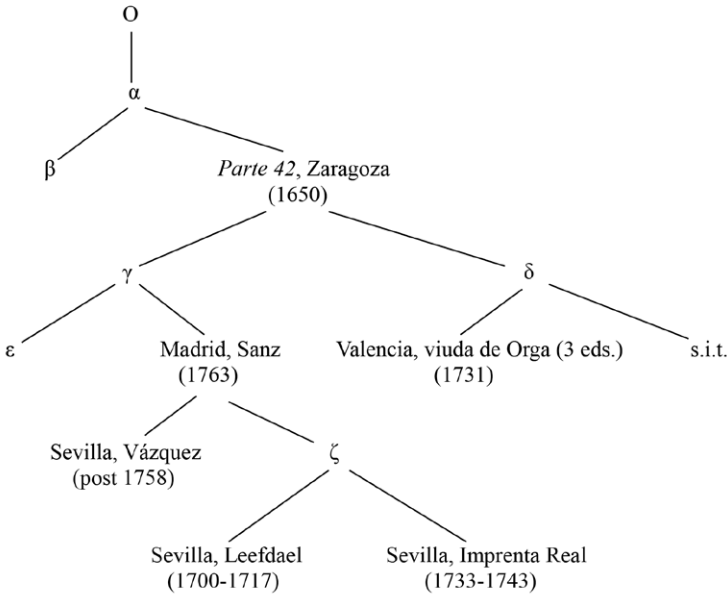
O

α

β

Parte 42, Zaragoza (1650)

γ

δ

ε

Madrid, Sanz (1763)

Valencia, viuda de Orga (3 eds.) (1731)

s.i.t.

Sevilla, Vázquez (post 1758)

ζ

Sevilla, Leefdael (1700-1717)

Sevilla, Imprenta Real (1733-1743)